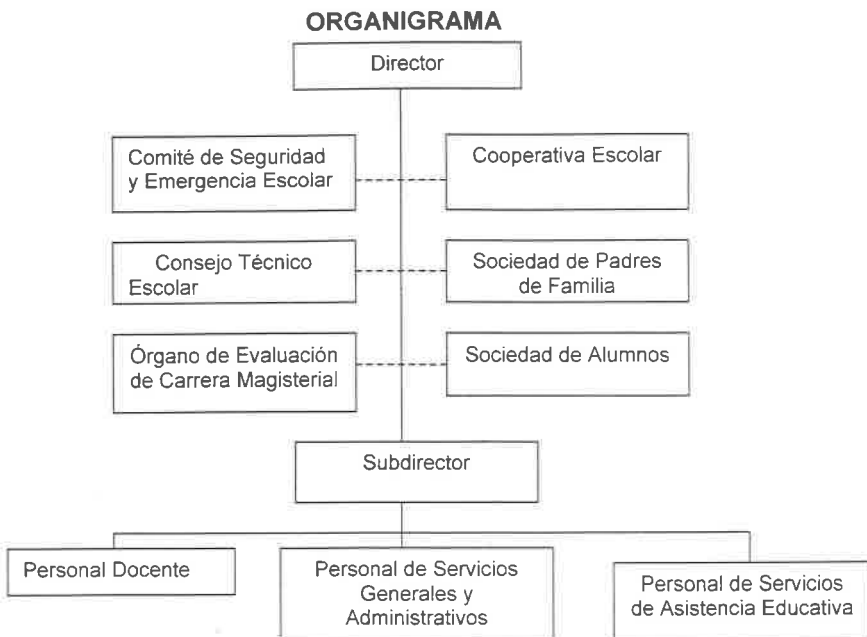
ORGANIGRAMA

Director

Comité de Seguridad y Emergencia Escolar

Cooperativa Escolar

Consejo Técnico Escolar

Sociedad de Padres de Familia

Órgano de Evaluación de Carrera Magisterial

Sociedad de Alumnos

Subdirector

Personal Docente

Personal de Servicios Generales y Administrativos

Personal de Servicios de Asistencia Educativa